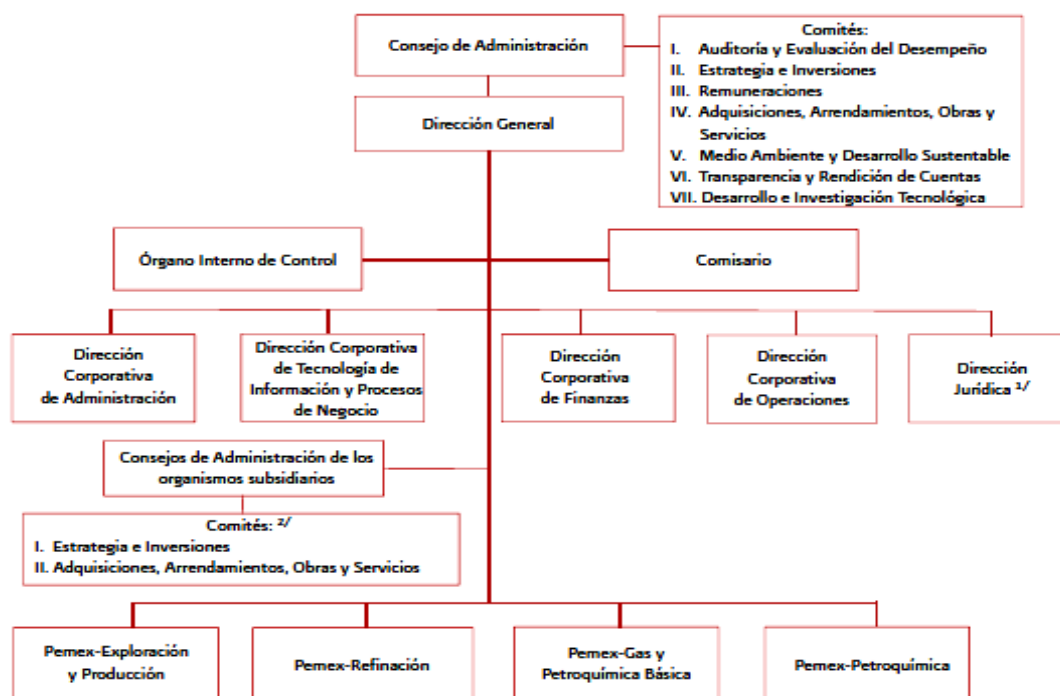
Consejo de Administración

Comités:
I. Auditoría y Evaluación del Desempeño
II. Estrategia e Inversiones
III. Remuneraciones
IV. Adquisiciones, Arrendamientos, Obras y Servicios
V. Medio Ambiente y Desarrollo Sustentable
VI. Transparencia y Rendición de Cuentas
VII. Desarrollo e Investigación Tecnológica

Dirección General

Órgano Interno de Control

Comisario

Dirección Corporativa de Administración

Dirección Corporativa de Tecnología de Información y Procesos de Negocio

Dirección Corporativa de Finanzas

Dirección Corporativa de Operaciones

Dirección Jurídica $^{1/}$

Consejos de Administración de los organismos subsidiarios

Comités: $^{2/}$
I. Estrategia e Inversiones
II. Adquisiciones, Arrendamientos, Obras y Servicios

Pemex-Exploración y Producción

Pemex-Refinación

Pemex-Gas y Petroquímica Básica

Pemex-Petroquímica